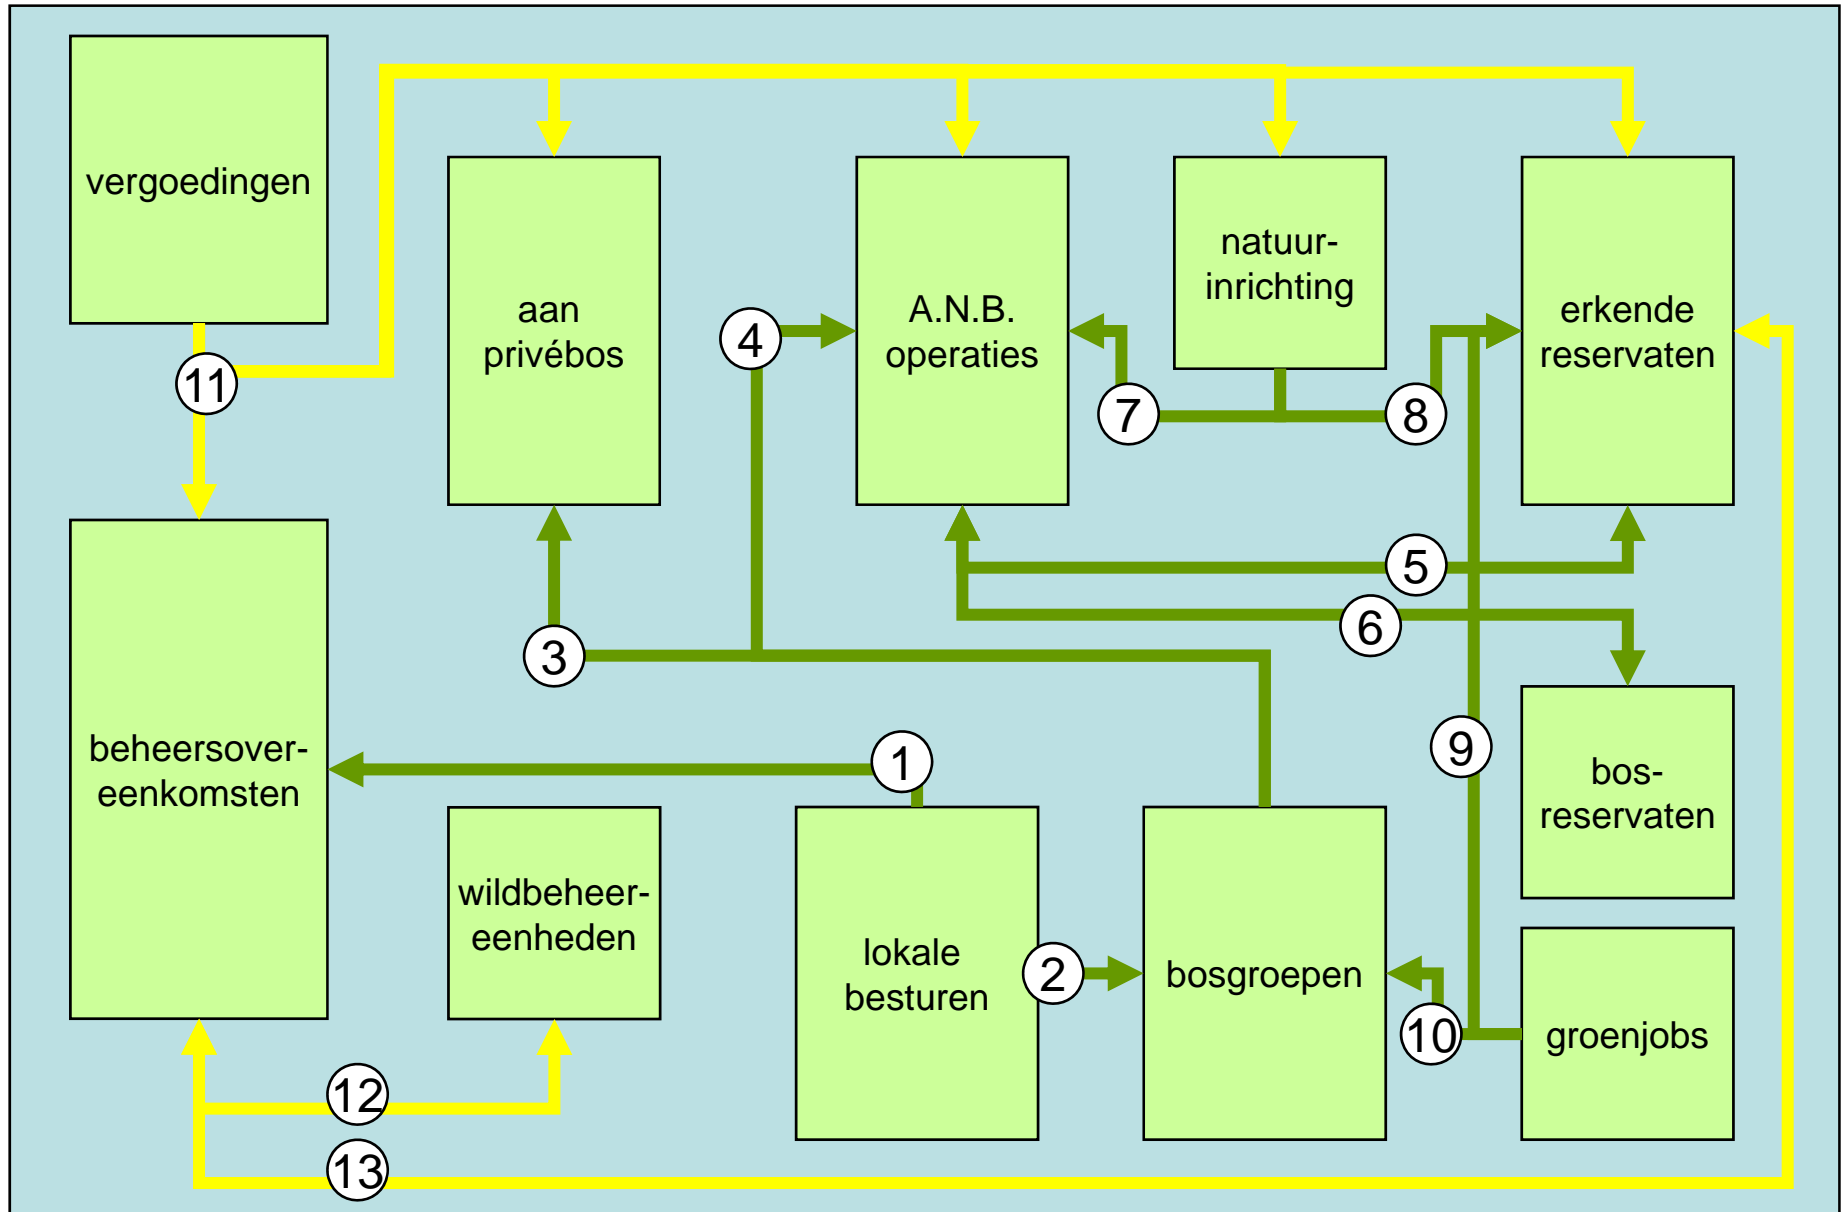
vergoedingen

aan privébos

A.N.B. operaties

natuurinrichting

erkende reservaten

11

4

7

8

5

6

3

9

bos-reservaten

beheersovereenkomsten

1

wildbeheereenheden

lokale besturen

2

bosgroepen

10

groenjobs

12

13